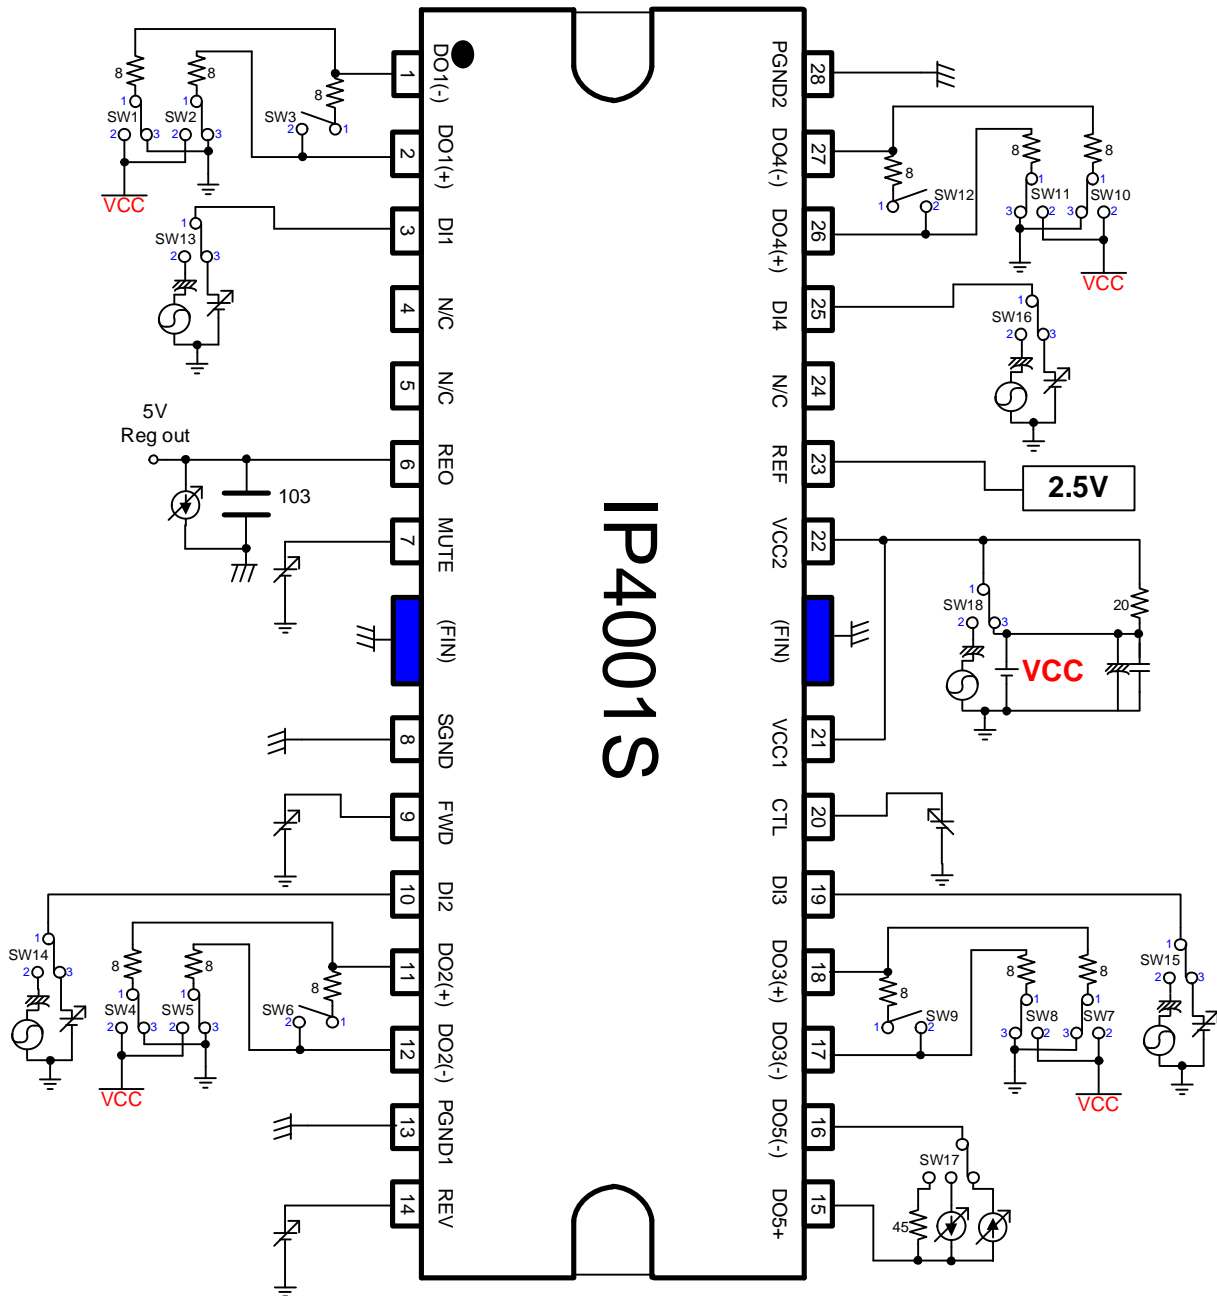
IP4001S

1 DO1(-)
2 DO1(+)
3 DI1
4 N/C
5 N/C
6 REO
7 MUTE
(FIN)
8 SGND
9 FWD
10 DI2
11 DO2(+)
12 DO2(-)
13 PGND1
14 REV

28 PGND2
27 DO4(-)
26 DO4(+)
25 DI4
24 N/C
23 REF
22 VCC2
(FIN)
21 VCC1
20 CTL
19 DI3
18 DO3(+)
17 DO3(-)
16 DO5(-)
15 DO5+

8 8 1 SW1 2 3 1 SW2 2 3 8 SW3 2 1
VCC
1 SW13 2 3
5V
Reg out
103
8 1 SW14 2 3
8 8 1 SW4 2 3 1 SW5 2 3 8 SW6 2 1
VCC

8 1 SW12 2 8 8 1 SW11 2 3 1 SW10 2 3
VCC
1 SW16 2 3
2.5V
1 SW18 2 3 20
VCC
1 SW15 2 3
8 1 SW9 2 8 8 1 SW8 2 3 1 SW7 2 3
VCC
SW17
45